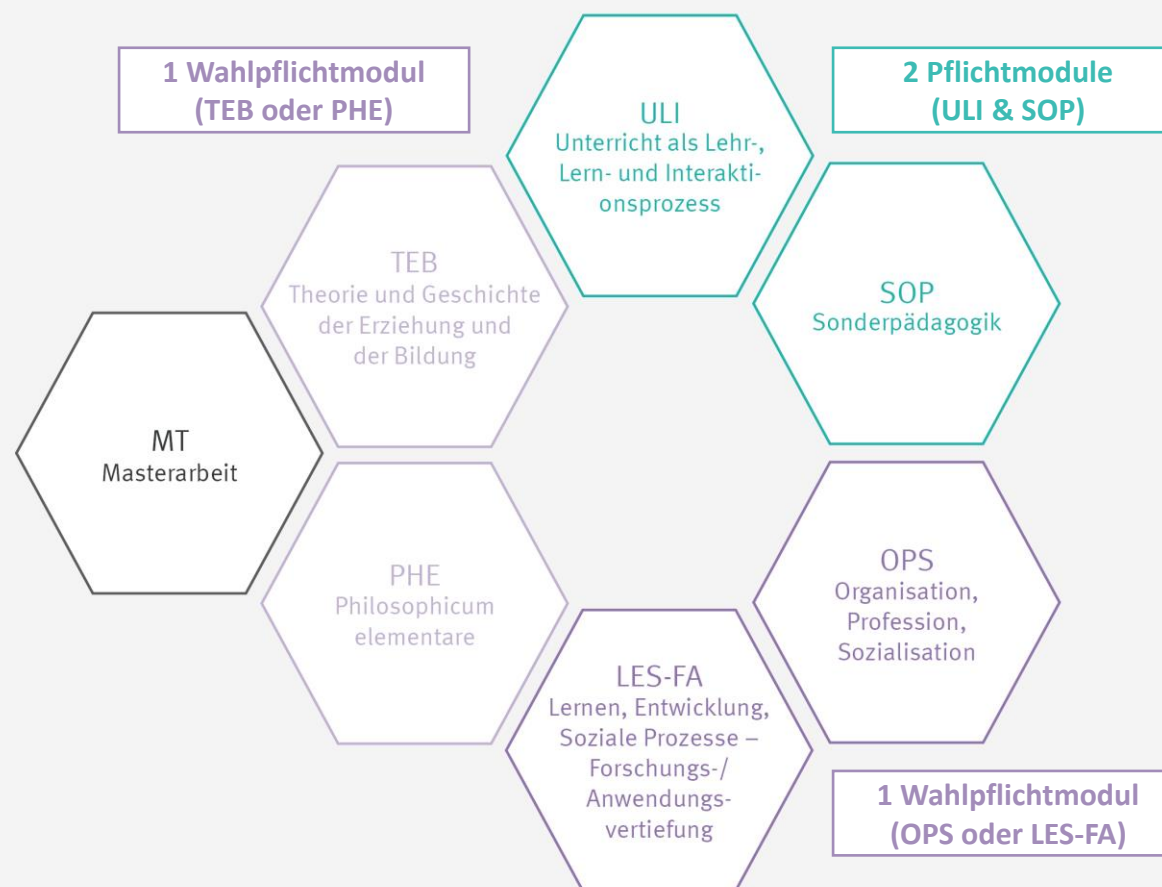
1 Wahlpflichtmodul
(TEB oder PHE)

ULI
Unterricht als Lehr-, Lern- und Interaktionsprozess

2 Pflichtmodule
(ULI & SOP)

TEB
Theorie und Geschichte der Erziehung und der Bildung

SOP
Sonderpädagogik

MT
Masterarbeit

PHE
Philosophicum elementare

OPS
Organisation, Profession, Sozialisation

LES-FA
Lernen, Entwicklung, Soziale Prozesse – Forschungs-/ Anwendungsvertiefung

1 Wahlpflichtmodul
(OPS oder LES-FA)